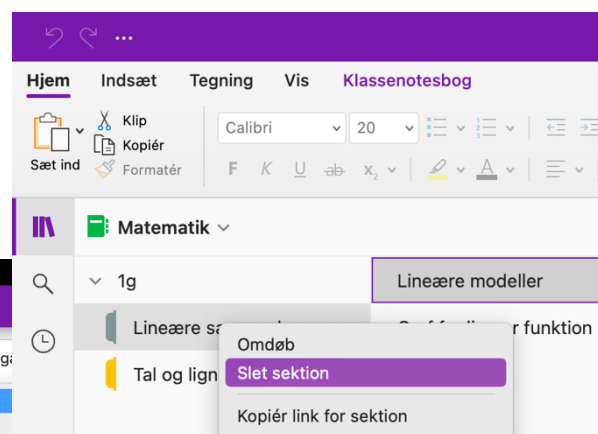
...

Hjem Indsæt Tegning Vis Klassenotesbog

Sæt ind
Klip
Kopiér
Formatér

Calibri
20

F K U ab $x_2$ A

Matematik

1g

Lineære sa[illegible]

Tal og lign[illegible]

Lineære modeller

Graf for lineær funktion

Omdøb
Slet sektion
Kopiér link for sektion

ga